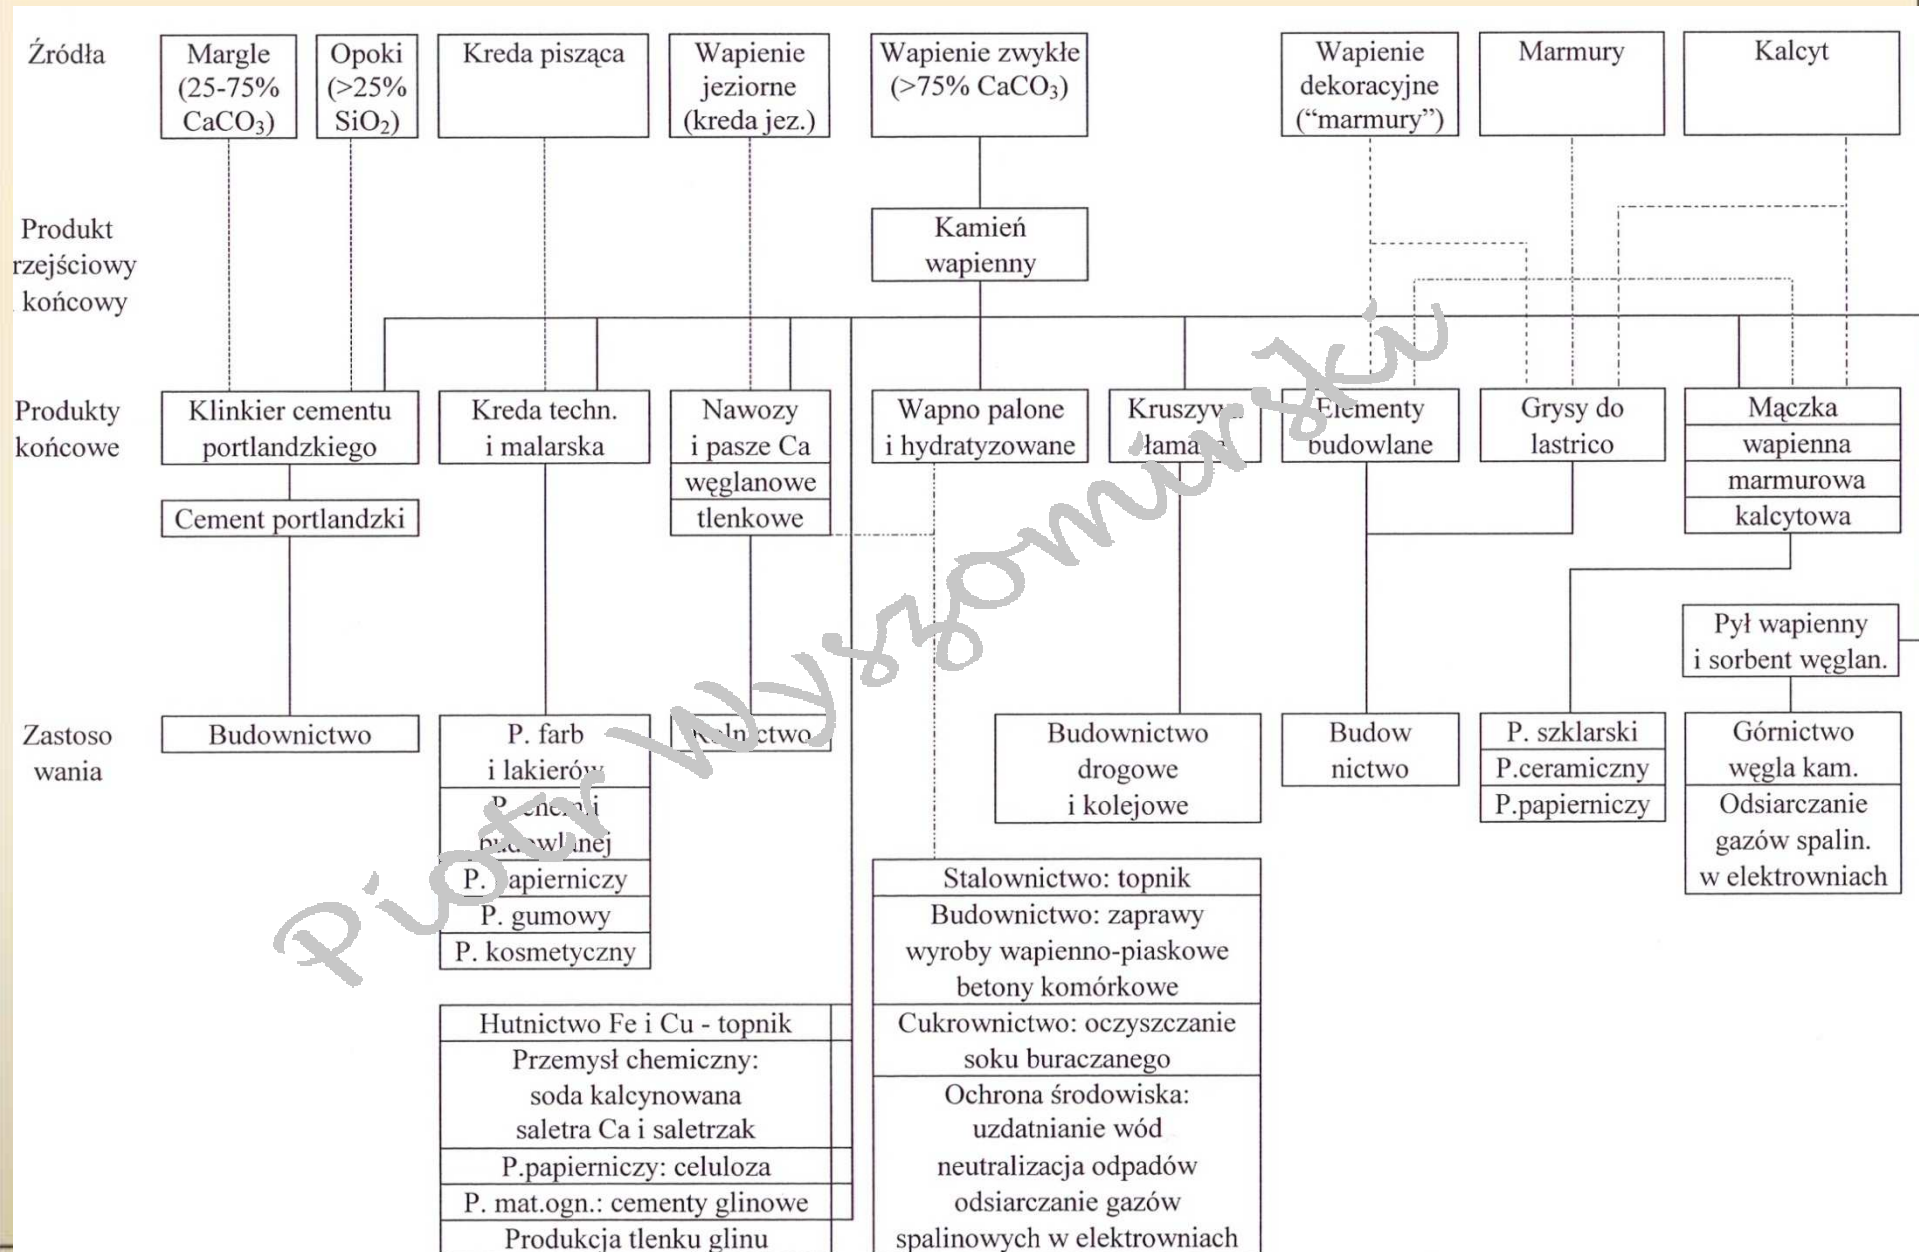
Źródła

Margle (25-75% $CaCO_3$)

Opoki (>25% $SiO_2$)

Kreda pisząca

Wapienie jeziorne (kreda jez.)

Wapienie zwykłe (>75% $CaCO_3$)

Wapienie dekoracyjne („marmury”)

Marmury

Kalcyt

Produkt rzejściowy końcowy

Kamień wapienny

Produkty końcowe

Klinkier cementu portlandzkiego

Cement portlandzki

Kreda techn. i malarska

Nawozy i pasze Ca węglanowe tlenkowe

Wapno palone i hydratyzowane

Kruszyw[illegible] łama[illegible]

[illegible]lementy budowlane

Grysy do lastrico

Mączka wapienna marmurowa kalcytowa

Pył wapienny i sorbent węglan.

Zastoso wania

Budownictwo

P. farb i lakierów

P. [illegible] budowlanej

P. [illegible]apierniczy

P. gumowy

P. kosmetyczny

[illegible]ln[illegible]ctwo

Budownictwo drogowe i kolejowe

Budow nictwo

P. szklarski

P.ceramiczny

P.papierniczy

Górnictwo węgla kam.

Odsiarczanie gazów spalin. w elektrowniach

Stalownictwo: topnik

Budownictwo: zaprawy wyroby wapienno-piaskowe betony komórkowe

Cukrownictwo: oczyszczanie soku buraczanego

Ochrona środowiska: uzdatnianie wód neutralizacja odpadów odsiarczanie gazów spalinowych w elektrowniach

Hutnictwo Fe i Cu - topnik

Przemysł chemiczny: soda kalcynowana saletra Ca i saletrzak

P.papierniczy: celuloza

P. mat.ogn.: cementy glinowe

Produkcja tlenku glinu

Piotr Wyszomirski